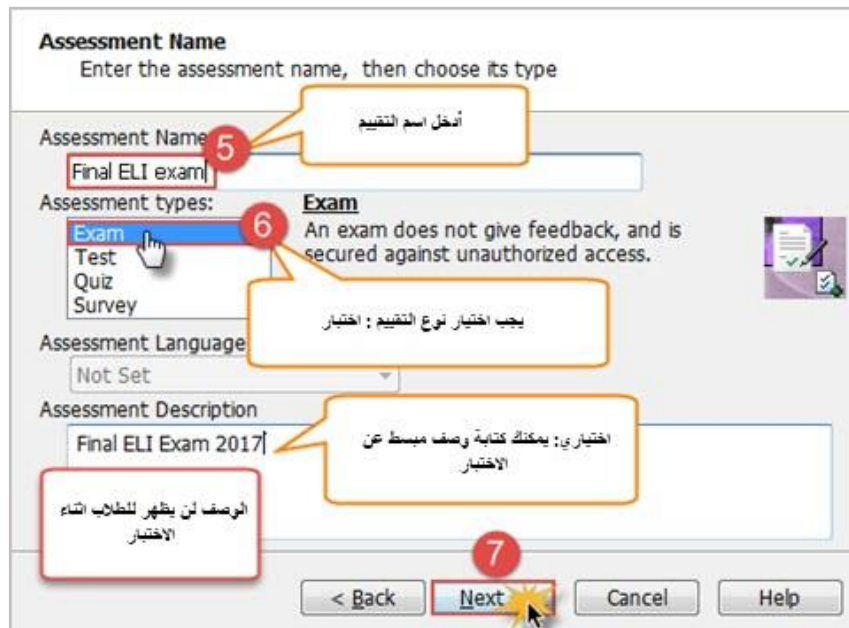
Assessment Name
Enter the assessment name, then choose its type

Assessment Name
5
أدخل اسم التقييم
Final ELI exam

Assessment types:
Exam
Test
Quiz
Survey
6
Exam
An exam does not give feedback, and is secured against unauthorized access.
يجب اختيار نوع التقييم : اختبار

Assessment Language
Not Set

Assessment Description
Final ELI Exam 2017
اختياري: يمكنك كتابة وصف مبسط عن الاختبار
الوصف لن يظهر للطلاب اثناء الاختبار

7
< Back
Next
Cancel
Help